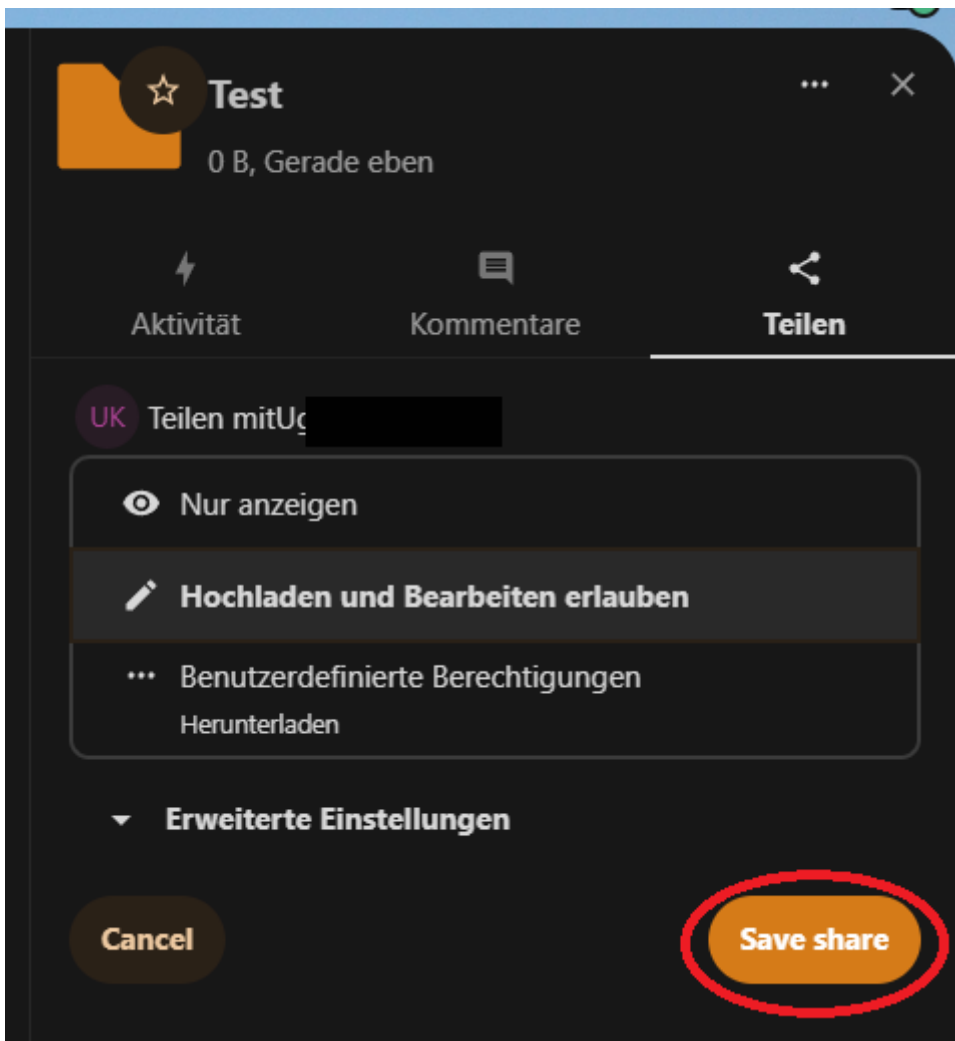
Test

0 B, Gerade eben

Aktivität

Kommentare

Teilen

UK Teilen mitUg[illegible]

Nur anzeigen

Hochladen und Bearbeiten erlauben

Benutzerdefinierte Berechtigungen

Herunterladen

Erweiterte Einstellungen

Cancel

Save share